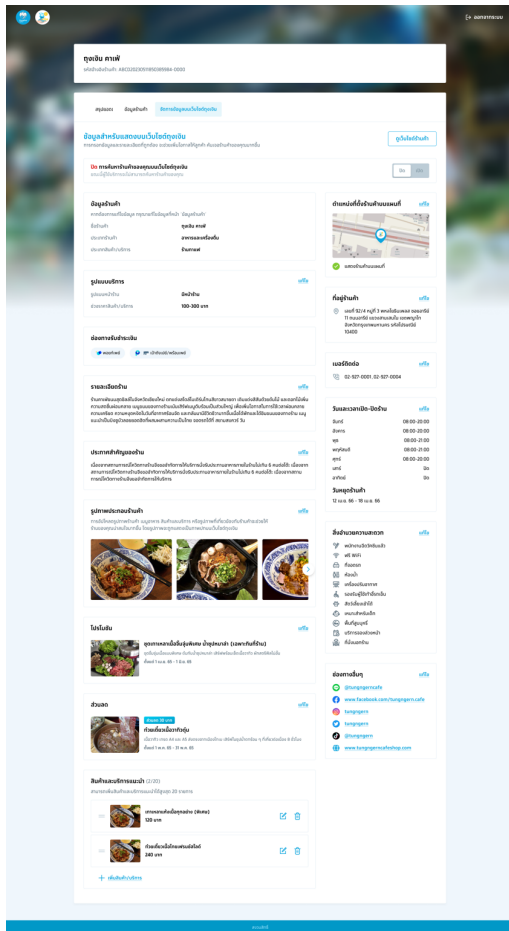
ออกจากระบบ

ถุงเงิน คาเฟ่

สรุปผลงาน | ข้อมูลร้านค้า | จัดการข้อมูลบนเว็บไซต์ถุงเงิน

ข้อมูลสำหรับแสดงบนเว็บไซต์ถุงเงิน

ดูเว็บไซต์ร้านค้า

เปิด การค้นหาร้านค้าของคุณบนเว็บไซต์ถุงเงิน

ปิด เปิด

ข้อมูลร้านค้า

ชื่อร้านค้า ถุงเงิน คาเฟ่

ประเภทร้านค้า อาหารและเครื่องดื่ม

ประเภทสินค้า/บริการ ร้านกาแฟ

แก้ไข

ตำแหน่งที่ตั้งร้านค้าบนแผนที่

แก้ไข

แสดงร้านค้าบนแผนที่

รูปแบบบริการ

แก้ไข

รูปแบบการให้บริการ นั่งในร้าน

ช่วงราคาสินค้า/บริการ 100-300 บาท

ที่อยู่ร้านค้า

แก้ไข

เลขที่ 92/4 หมู่ที่ 3 แขวงจันทรเกษม เขตจตุจักร กรุงเทพมหานคร รหัสไปรษณีย์ 10400

ช่องทางรับชำระเงิน

พร้อมเพย์

เป๋าตังเปย์/เครดิตเดบิต

เบอร์ติดต่อ

แก้ไข

02-927-0001, 02-927-0004

รายละเอียดร้าน

แก้ไข

วันและเวลาเปิด-ปิดร้าน

แก้ไข

| | |
|---|---|
| จันทร์ | 08:00-20:00 |
| อังคาร | 08:00-20:00 |
| พุธ | 08:00-21:00 |
| พฤหัสบดี | 08:00-20:00 |
| ศุกร์ | 08:00-20:00 |
| เสาร์ | ปิด |
| อาทิตย์ | ปิด |

วันหยุดร้านค้า

12 เม.ย. 66 - 19 เม.ย. 66

ประกาศสำคัญของร้าน

แก้ไข

รูปภาพประกอบร้านค้า

แก้ไข

สิ่งอำนวยความสะดวก

แก้ไข

ที่จอดรถ

ห้องน้ำ

ฟรี WiFi

โปรโมชัน

แก้ไข

ชุดอาหารสุดคุ้ม

ส่วนลด

แก้ไข

ส่วนลด 30 บาท

ก๋วยเตี๋ยวเนื้อ

ช่องทางอื่นๆ

แก้ไข

@tungngerncafe

www.facebook.com/tungngern.cafe

tungngern

tungngern

@tungngern

www.tungngerncafeshop.com

สินค้าและบริการแนะนำ (2/20)

แก้ไข

120 บาท

ก๋วยเตี๋ยวเนื้อ

240 บาท

+ เพิ่มสินค้า/บริการ